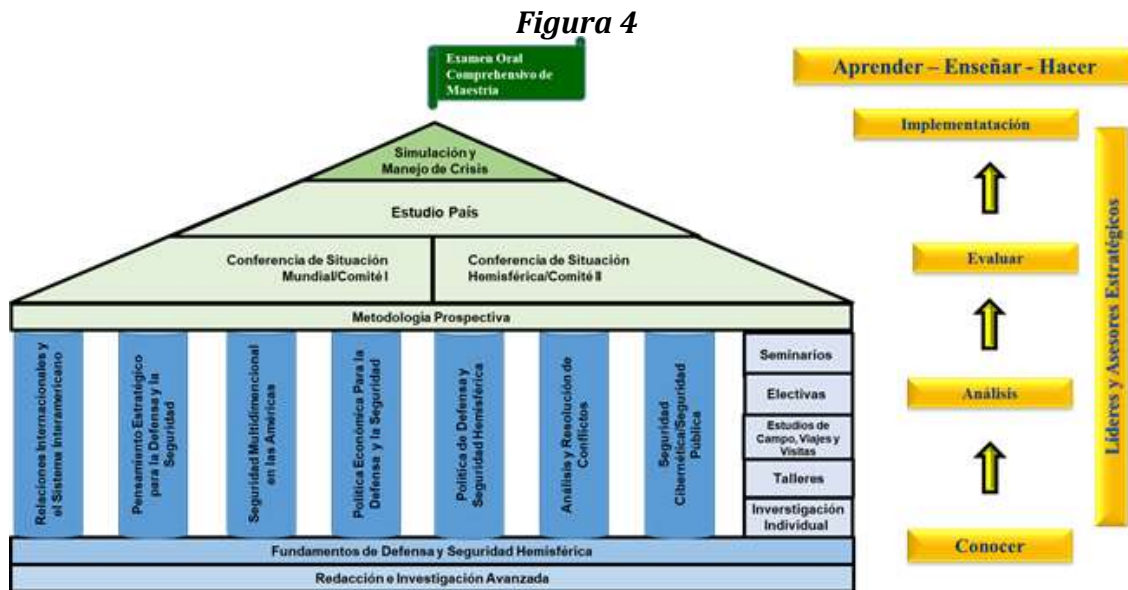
*Figura 4*

Examen Oral Comprehensivo de Maestría

Aprender – Enseñar - Hacer

Simulación y Manejo de Crisis

Estudio País

Conferencia de Situación Mundial/Comité I

Conferencia de Situación Hemisférica/Comité II

Metodología Prospectiva

Relaciones Internacionales y el Sistema Interamericano

Pensamiento Estratégico para la Defensa y la Seguridad

Seguridad Multidimensional en las Américas

Política Económica Para la Defensa y la Seguridad

Política de Defensa y Seguridad Hemisférica

Análisis y Resolución de Conflictos

Seguridad Cibernética/Seguridad Pública

Seminarios

Electivas

Estudios de Campo, Viajes y Visitas

Talleres

Inverstigación Individual

Fundamentos de Defensa y Seguridad Hemisférica

Redacción e Investigación Avanzada

Implementatación

Evaluar

Análisis

Conocer

Líderes y Asesores Estratégicos